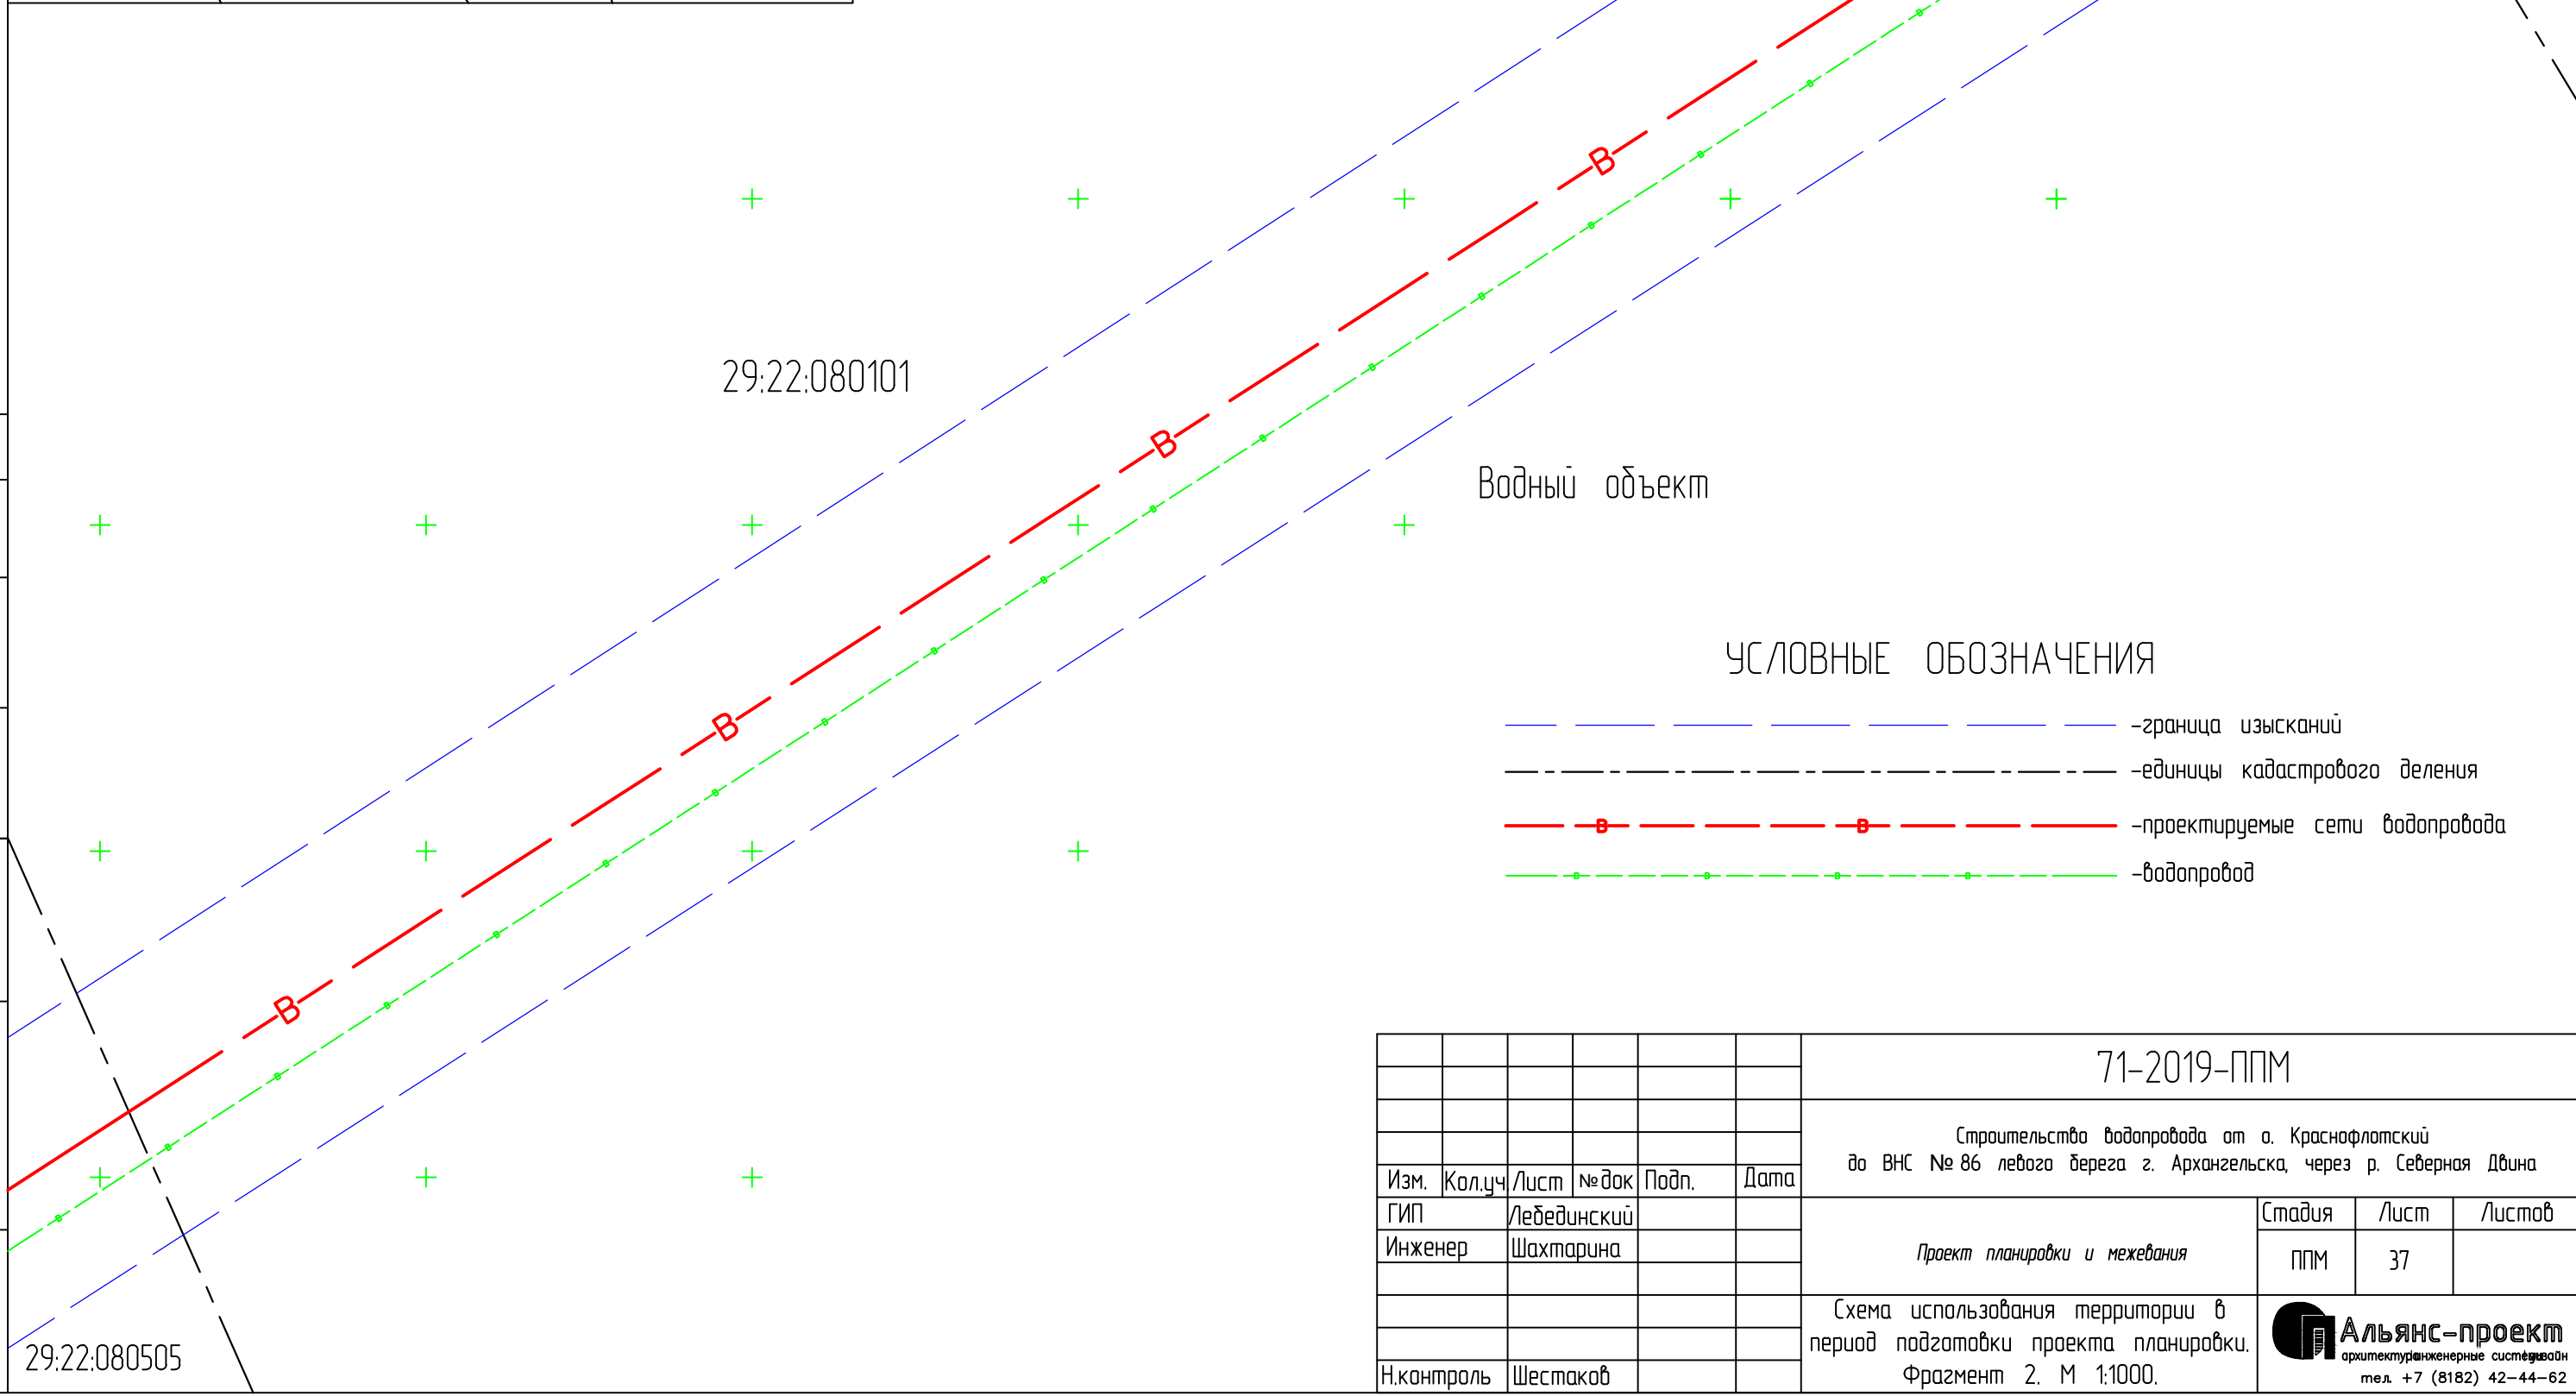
В

В

В

В

29:22:080101

Водный объект

УСЛОВНЫЕ ОБОЗНАЧЕНИЯ

-граница изысканий
-единицы кадастрового деления
В В -проектируемые сети водопровода
-водопровод

29:22:080505

| Изм. | Кол.уч | Лист | № док | Подп. | Дата |
|---|---|---|---|---|---|
| ГИП | | Лебединский | | | |
| Инженер | | Шахтарина | | | |
| Н.контроль | | Шестаков | | | |

71-2019-ППМ

Строительство водопровода от о. Краснофлотский до ВНС № 86 левого берега г. Архангельска, через р. Северная Двина

Проект планировки и межевания

| Стадия | Лист | Листов |
|---|---|---|
| ППМ | 37 | |

Схема использования территории в период подготовки проекта планировки. Фрагмент 2. М 1:1000.

Альянс-проект
архитектура инженерные системы дизайн
тел. +7 (8182) 42-44-62